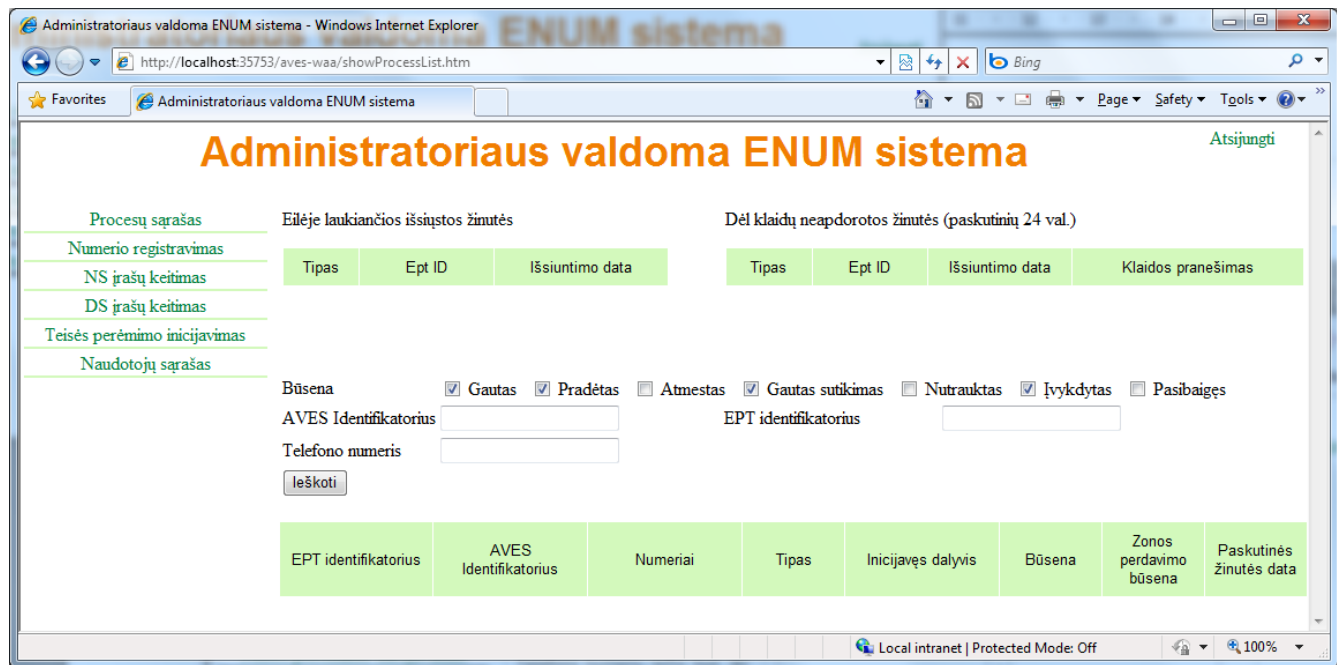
Administratoriaus valdoma ENUM sistema - Windows Internet Explorer

http://localhost:35753/aves-waa/showProcessList.htm

Bing

Favorites

Administratoriaus valdoma ENUM sistema

Page ▾ Safety ▾ Tools ▾

Administratoriaus valdoma ENUM sistema

Atsijungti

Procesų sąrašas
Numerio registravimas
NS įrašų keitimas
DS įrašų keitimas
Teisės perėmimo inicijavimas
Naudotojų sąrašas

Eilėje laukiančios išsiųstos žinutės

| Tipas | Ept ID | Išsiuntimo data |
|---|---|---|

Dėl klaidų neapdorotos žinutės (paskutinių 24 val.)

| Tipas | Ept ID | Išsiuntimo data | Klaidos pranešimas |
|---|---|---|---|

Būsena Gautas Pradėtas Atmestas Gautas sutikimas Nutrauktas Įvykdytas Pasibaigęs

AVES Identifikatorius

EPT identifikatorius

Telefono numeris

Ieškoti

| EPT identifikatorius | AVES Identifikatorius | Numeriai | Tipas | Inicijavęs dalyvis | Būsena | Zonos perdavimo būsena | Paskutinės žinutės data |
|---|---|---|---|---|---|---|---|

Local intranet | Protected Mode: Off

100%